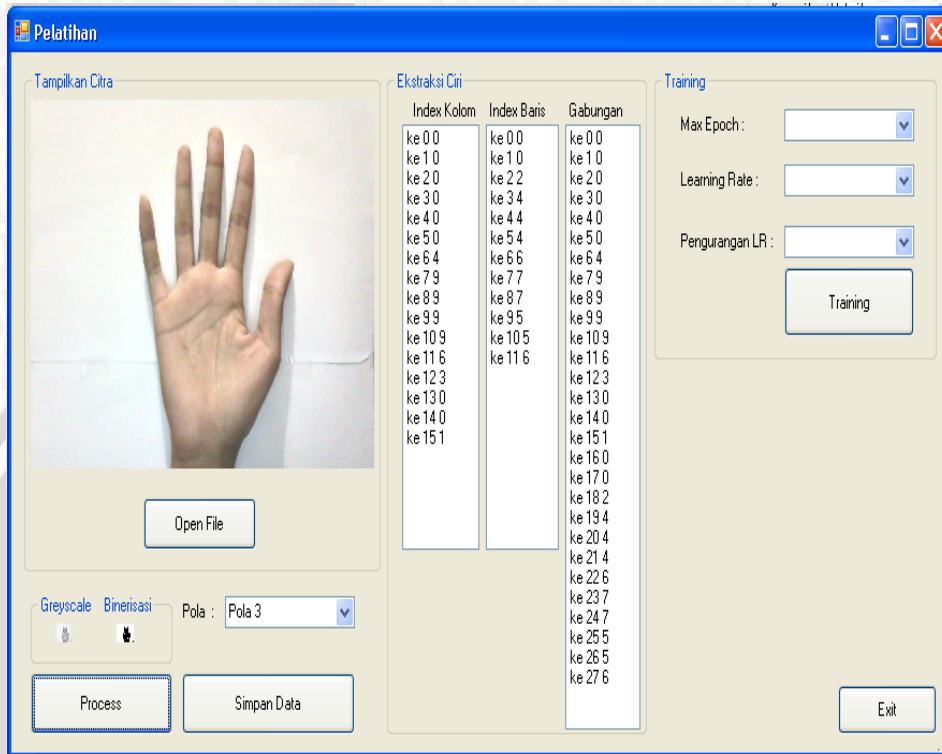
Pelatihan

Tampilkan Citra

Open File

Greyscale Binerisasi

Pola : Pola 3

Process

Simpan Data

Ekstraksi Ciri

| Index Kolom | Index Baris | Gabungan |
|---|---|---|
| ke 0 0 | ke 0 0 | ke 0 0 |
| ke 1 0 | ke 1 0 | ke 1 0 |
| ke 2 0 | ke 2 2 | ke 2 0 |
| ke 3 0 | ke 3 4 | ke 3 0 |
| ke 4 0 | ke 4 4 | ke 4 0 |
| ke 5 0 | ke 5 4 | ke 5 0 |
| ke 6 4 | ke 6 6 | ke 6 4 |
| ke 7 9 | ke 7 7 | ke 7 9 |
| ke 8 9 | ke 8 7 | ke 8 9 |
| ke 9 9 | ke 9 5 | ke 9 9 |
| ke 10 9 | ke 10 5 | ke 10 9 |
| ke 11 6 | ke 11 6 | ke 11 6 |
| ke 12 3 | | ke 12 3 |
| ke 13 0 | | ke 13 0 |
| ke 14 0 | | ke 14 0 |
| ke 15 1 | | ke 15 1 |
| | | ke 16 0 |
| | | ke 17 0 |
| | | ke 18 2 |
| | | ke 19 4 |
| | | ke 20 4 |
| | | ke 21 4 |
| | | ke 22 6 |
| | | ke 23 7 |
| | | ke 24 7 |
| | | ke 25 5 |
| | | ke 26 5 |
| | | ke 27 6 |

Training

Max Epoch :

Learning Rate :

Pengurangan LR :

Training

Exit